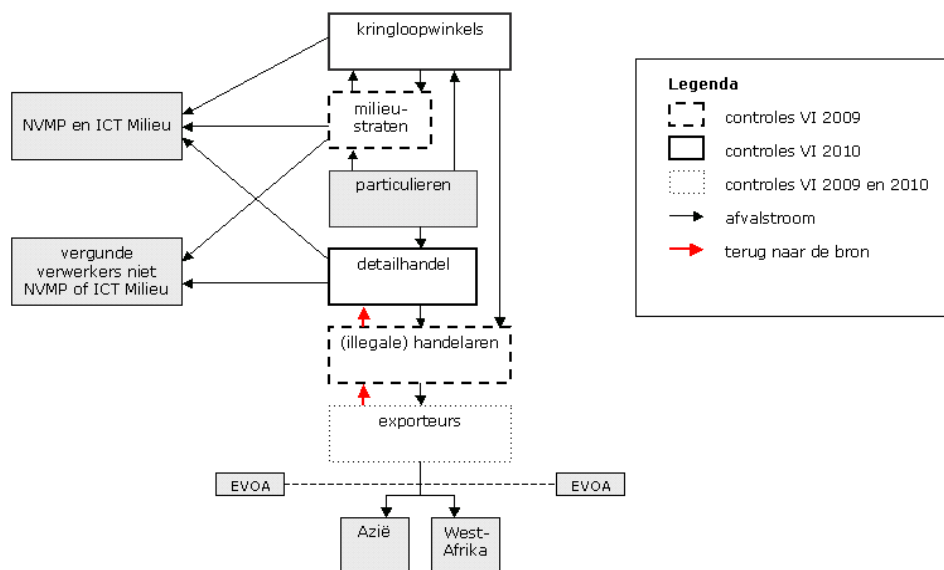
kringloopwinkels

NVMP en ICT Milieu

milieustraten

particulieren

vergunde verwerkers niet NVMP of ICT Milieu

detailhandel

(illegale) handelaren

exporteurs

EVOA

EVOA

Azië

West-Afrika

Legenda

controles VI 2009

controles VI 2010

controles VI 2009 en 2010

afvalstroom

terug naar de bron